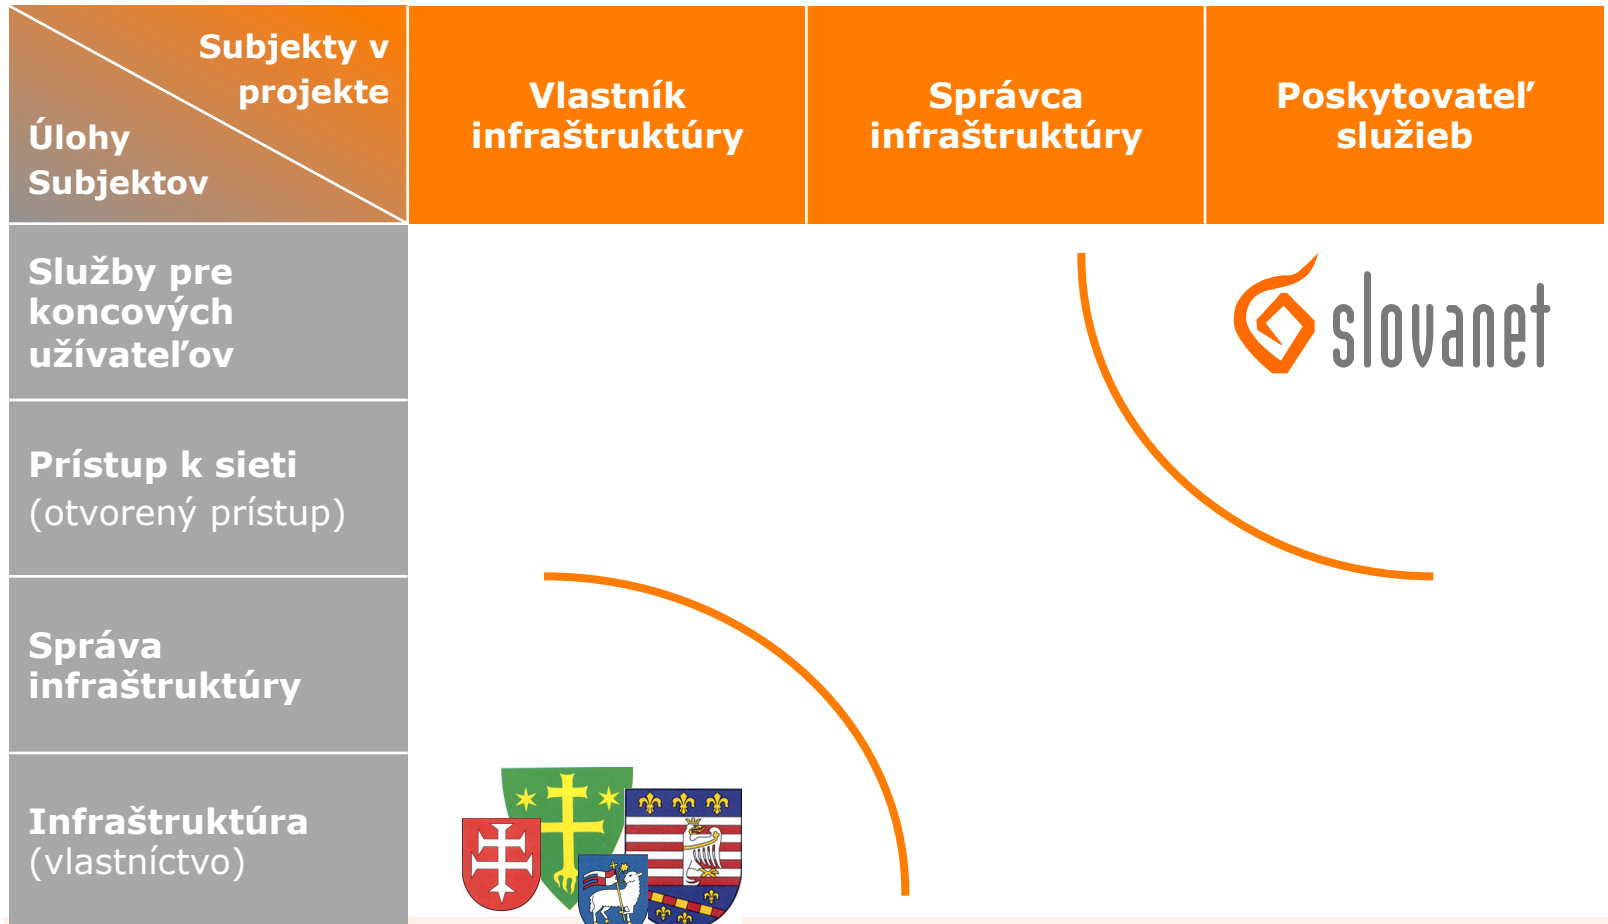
| Subjekty v projekte / Úlohy Subjektov | Vlastník infraštruktúry | Správca infraštruktúry | Poskytovateľ služieb |
|---|---|---|---|
| Služby pre koncových užívateľov | | | slovanet |
| Prístup k sieti (otvorený prístup) | | | |
| Správa infraštruktúry | | | |
| Infraštruktúra (vlastníctvo) | | | |